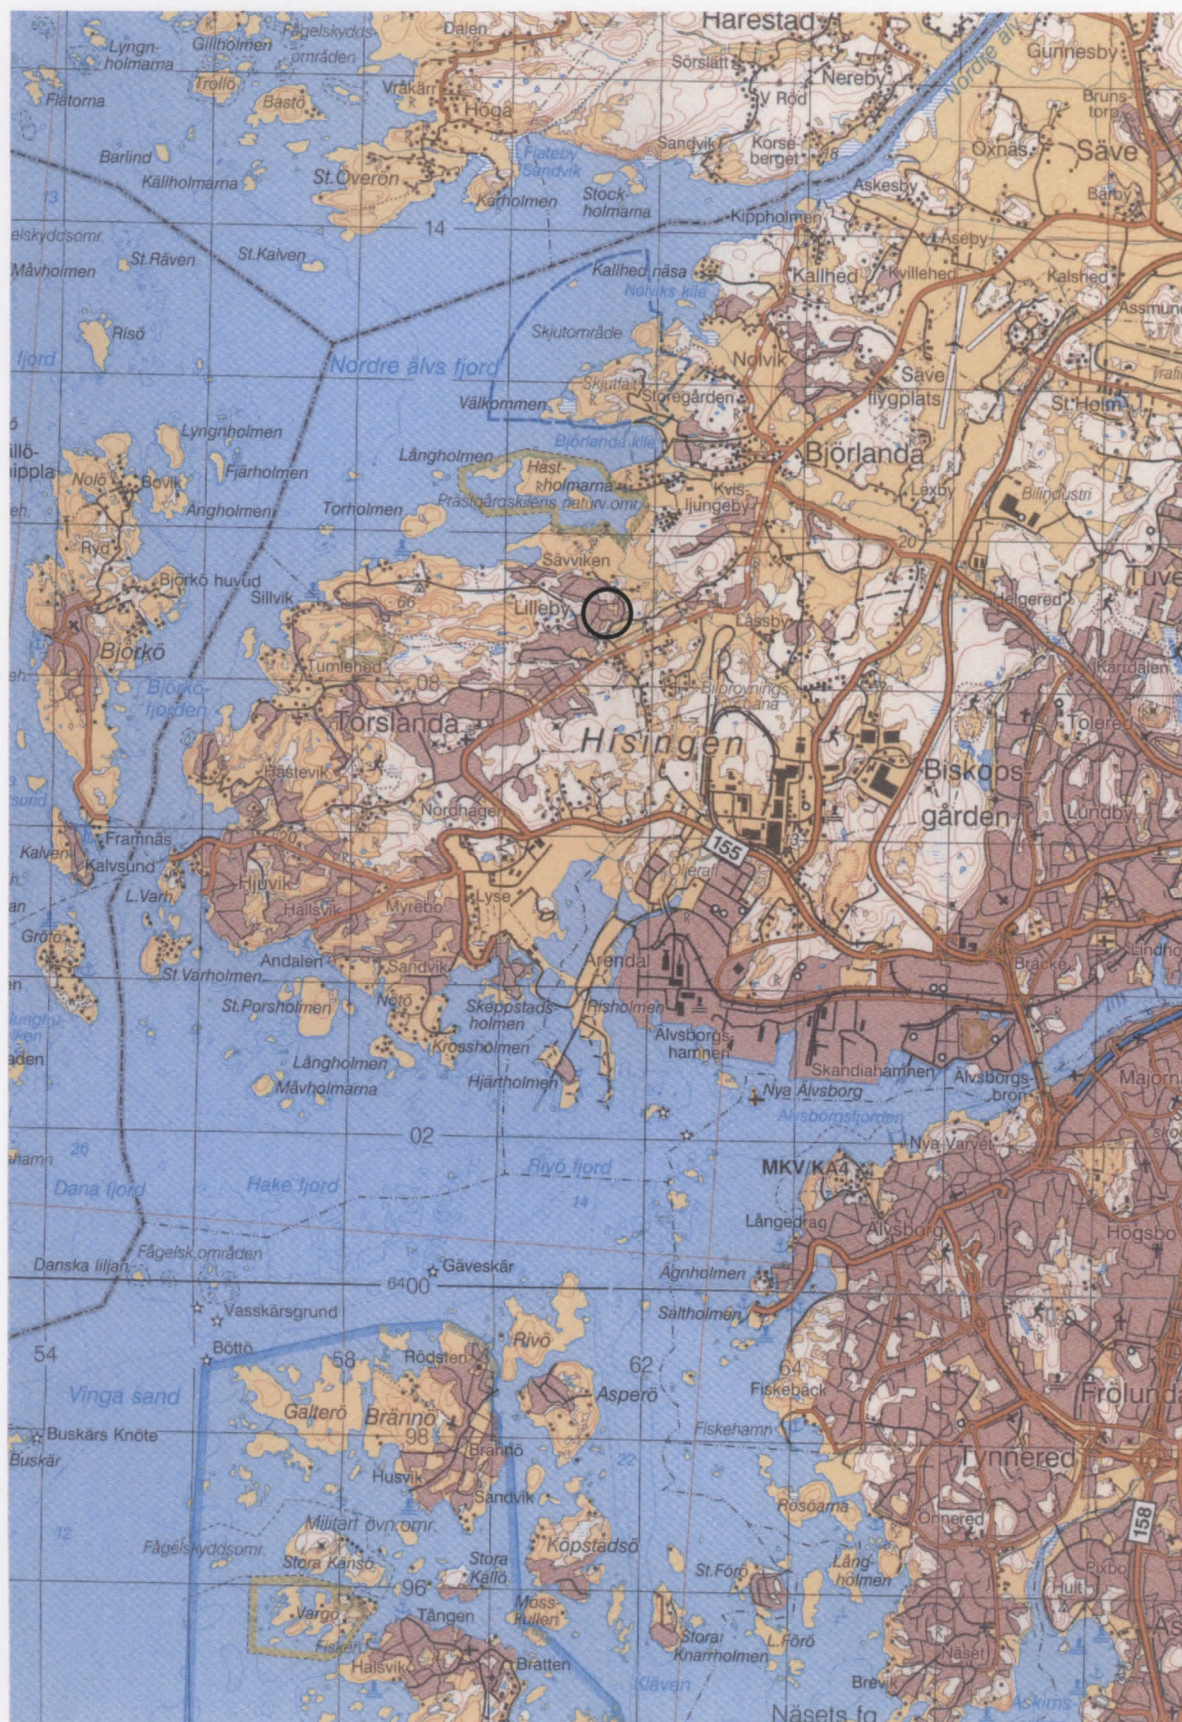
Harestad
Lyngn-holmarna
Gillholmen
Fågelskydds-områden
Dalen
Flatorna
Trollö
Bastö
Vråkarr
Höga
Sörslätt
Nereby
V Röd
Nordre älv
Gunnesby
Bruns-torp
Barlind
Källholmarna
St.Överön
Flateby Sandvik
Karholmen
Sandvik
Korse-berget
Oxnäs
Säve
Stock-holmarna
Askesby
Barby
Kippholmen
Fågelskyddsomr.
14
Åseby
Måvholmen
St.Räven
St.Kalven
Kallhed näsa
Nolviks kile
Kallhed
Kvillehed
Kalshed
Risö
Skjutområde
Assmund
fjord
Nordre älvs fjord
Nolvik
Säve flygplats
Skjutfält
Storegården
Välkommen
St.Holm
Lyngnholmen
Björlanda kile
Björlanda
Långholmen
Hast-holmarna
Nolö
Bovik
Fjärholmen
Prästgårdskilens naturv.omr.
Kvis-ljungeby
Lexby
Billindustri
Angholmen
Torholmen
Ryd
20
Sävviken
Tuve
Björkö huvud
Sillvik
Lilleby
Lassby
Helgered
Björkö
Tumlehed
08
Björkö-fjorden
Bilprovnings-bana
Kärrdalen
Torslanda
Hisingen
Tolered
Hästevik
Biskops-gården
Lundby
Nordhagen
Framnäs
Kalven
Kalvsund
155
Hjuvik
L.Varholmen
Lyse
Oljeraff.
Hällsvik
Myrebo
Grötö
St Varholmen
Andalen
Sandvik
Arendal
Brämaregården
St.Porsholmen
Nötö
Skeppstads-holmen
Risholmen
Älvsborgs-hamnen
Krossholmen
Långholmen
Måvholmarna
Hjärtholmen
Skandiahamnen
Älvsborgs-bron
Nya Älvsborg
Majorna
Älvsborgsfjorden
02
Nya Varvet
26
Dana fjord
Hake fjord
Rivö fjord
MKV/KA4
14
Långedrag
Älvsborg
Högsbo
Fågelsk.områden
Danska liljan
Gäveskär
Agnholmen
6400
Vasskärsgrund
Saltholmen
Rivö
54
Böttö
58
Rödsten
62
Asperö
64
Fiskebäck
Vinga sand
Frölunda
Galterö
Brännö
98
Brännö
Buskärs Knöte
Buskär
Fiskehamn
Tynnered
22
Husvik
Sandvik
Rösoarna
Militärt övn.omr.
Önnered
158
12
Fågelskyddsomr.
Stora Känsö
Köpstadsö
Stora Kållö
St.Förö
Lång-holmen
96
Vargö
Tången
Moss-kullen
Stora Knarrholmen
L.Förö
Hult
Fisken
Hälsvik
Bratten
Näset
Kläven
Brevik
Näsets fg
Askims